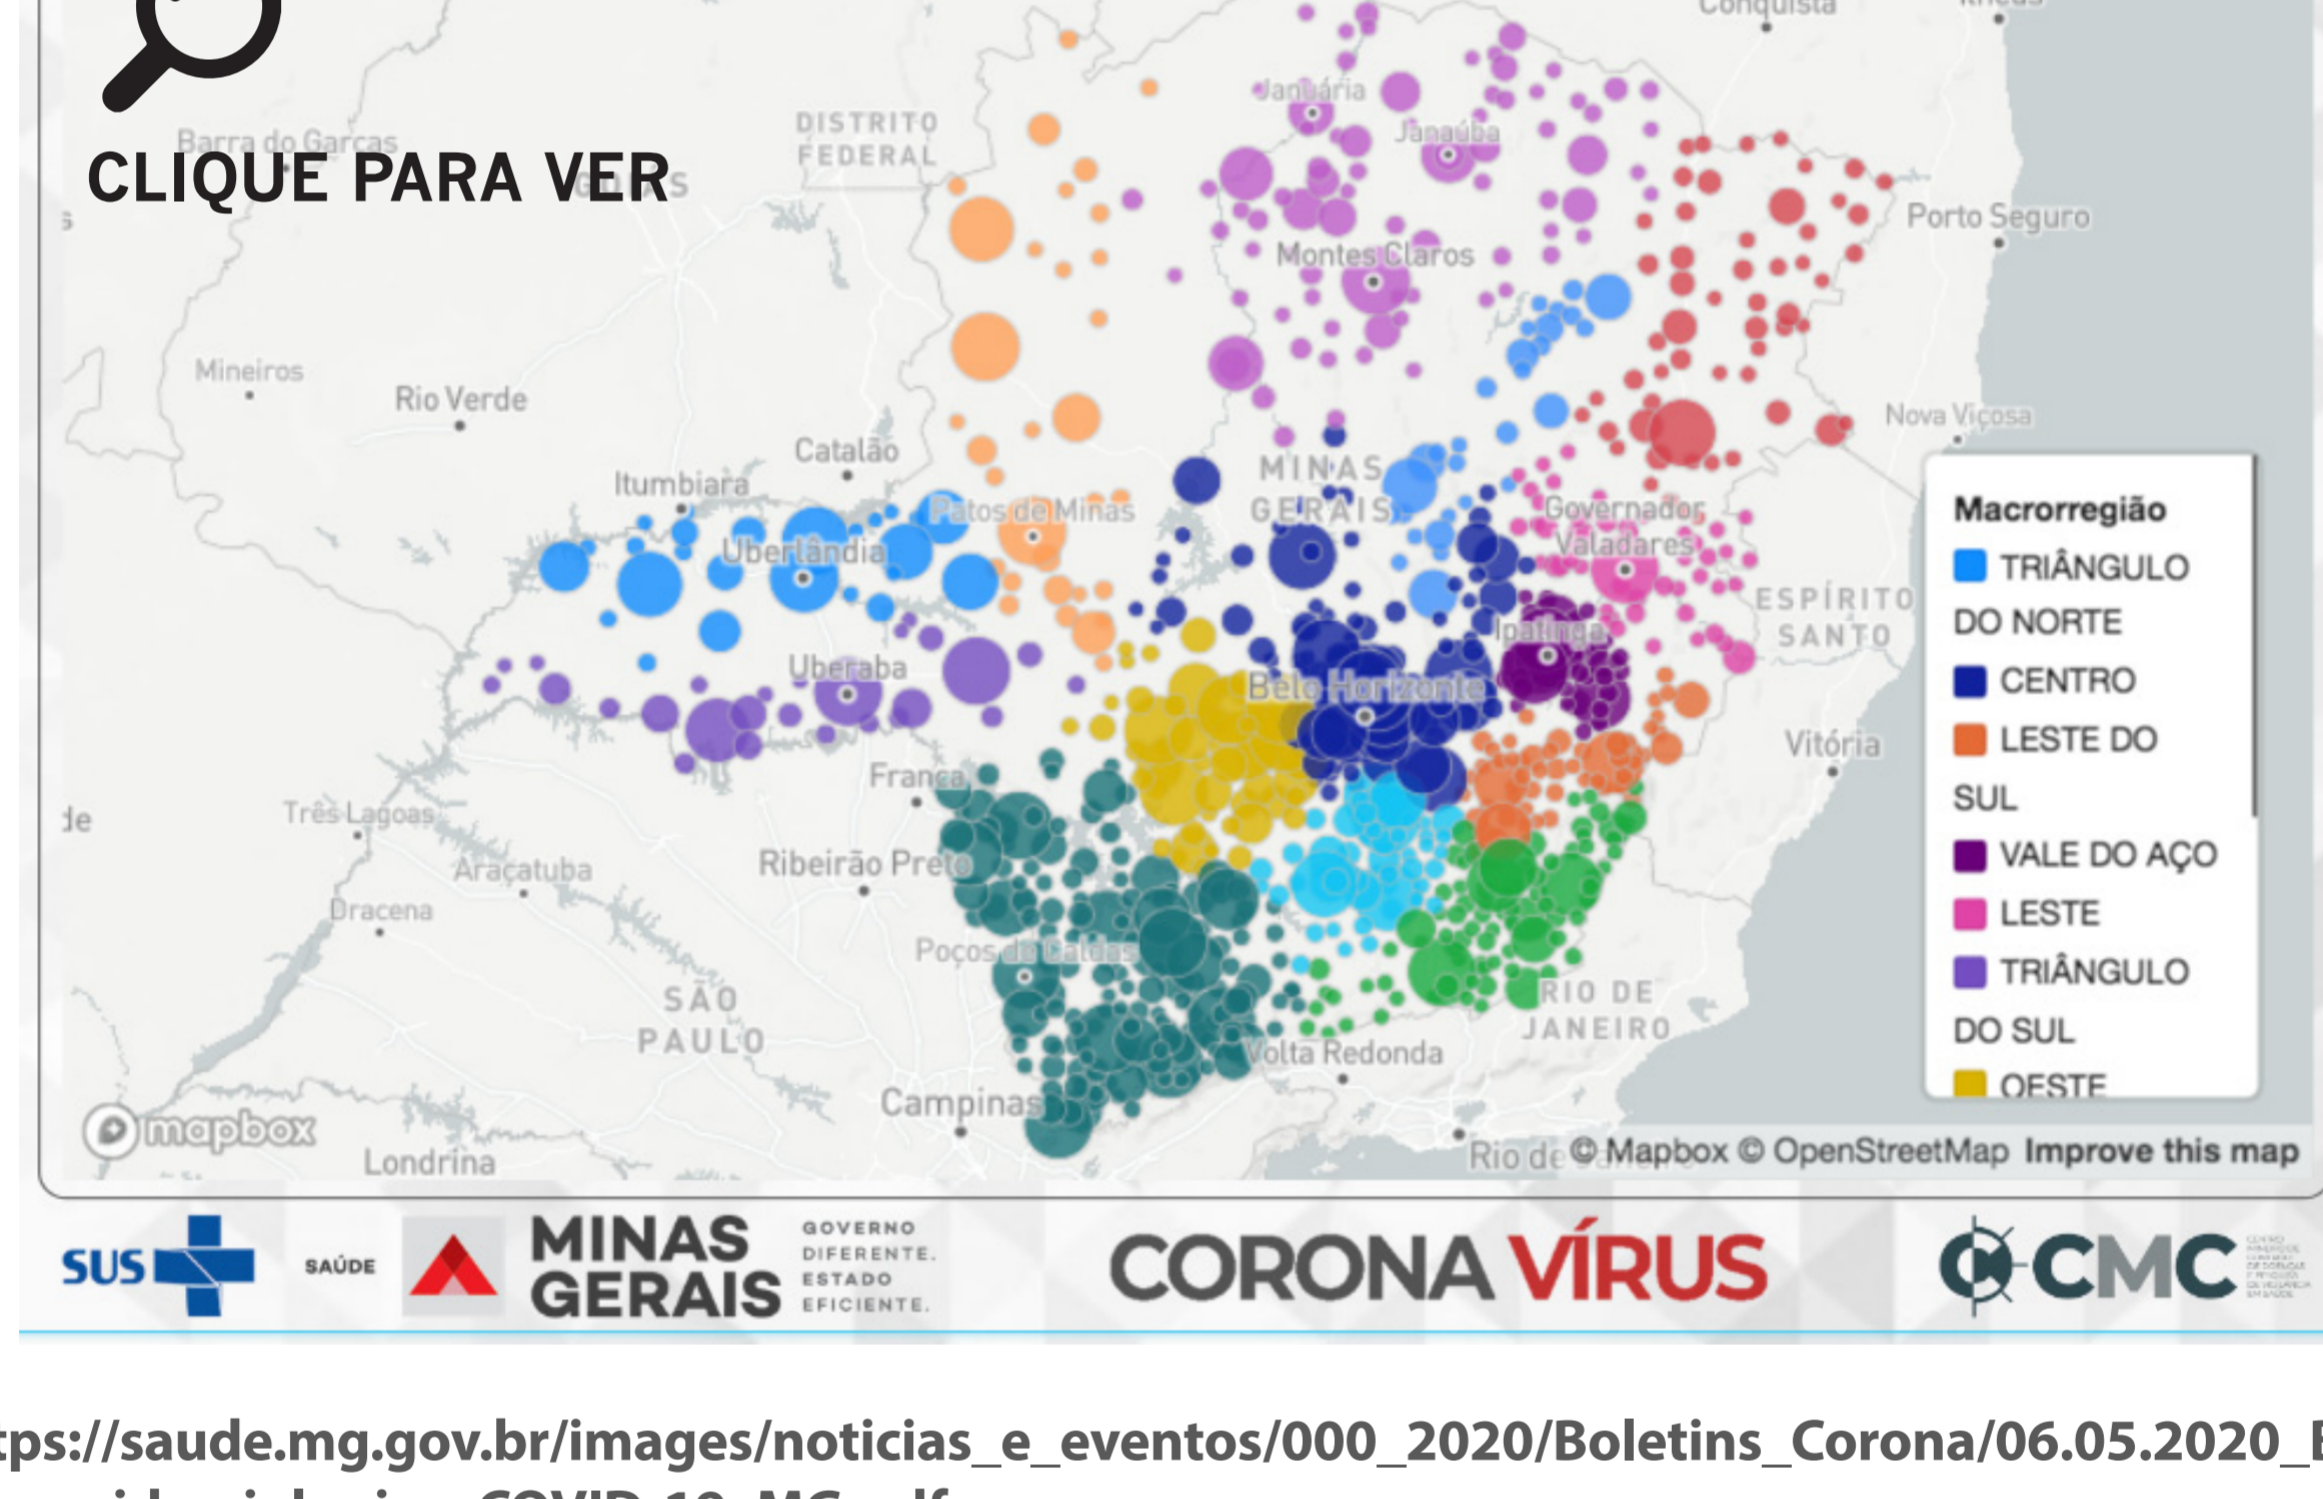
CLIQUE PARA VER

Conquista
Barra do Garças
DISTRITO FEDERAL
Januária
Janaúba
Porto Seguro
Montes Claros
Mineiros
Rio Verde
Catalão
Itumbiara
Patos de Minas
MINAS GERAIS
Nova Viçosa
Governador Valadares
Uberlândia
ESPÍRITO SANTO
Ipatinga
Uberaba
Belo Horizonte
Vitória
Franca
Três Lagoas
Araçatuba
Ribeirão Preto
Dracena
Poços de Caldas
SÃO PAULO
RIO DE JANEIRO
Volta Redonda
Campinas
Londrina
Rio de Janeiro

Macrorregião
TRIÂNGULO DO NORTE
CENTRO
LESTE DO SUL
VALE DO AÇO
LESTE
TRIÂNGULO DO SUL
OESTE

mapbox
© Mapbox © OpenStreetMap Improve this map

SUS SAÚDE MINAS GERAIS GOVERNO DIFERENTE. ESTADO EFICIENTE.
CORONA VÍRUS
CMC

tps://saude.mg.gov.br/images/noticias_e_eventos/000_2020/Boletins_Corona/06.05.2020_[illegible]